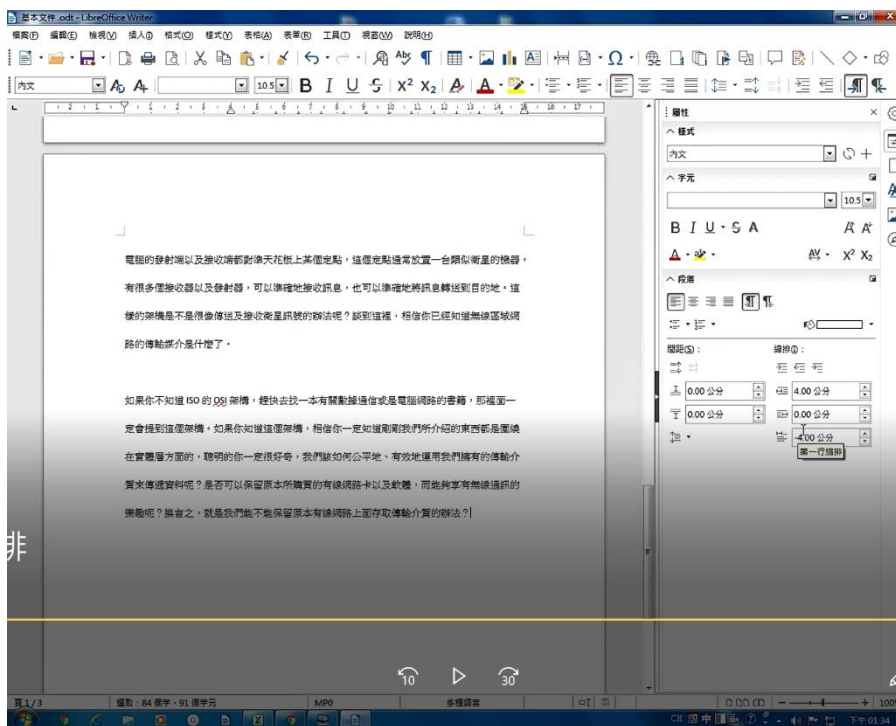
基本文件.odt - LibreOffice Writer

檔案(F) 編輯(E) 檢視(V) 插入(I) 格式(O) 樣式(Y) 表格(A) 表單(R) 工具(T) 視窗(W) 說明(H)

內文

10.5

電腦的發射端以及接收端都對準天花板上某個定點，這個定點通常放置一台類似衛星的機器，有很多個接收器以及發射器，可以準確地接收訊息，也可以準確地將訊息轉送到目的地。這樣的架構是不是很像傳送及接收衛星訊號的辦法呢？談到這裡，相信你已經知道無線區域網路的傳輸媒介是什麼了。

如果你不知道 ISO 的 OSI 架構，趕快去找一本有關數據通信或是電腦網路的書籍，那裡面一定會提到這個架構。如果你知道這個架構，相信你一定知道剛剛我們所介紹的東西都是屬於實體層方面的。聰明的你一定很好奇，我們該如何公平地、有效地運用我們擁有的傳輸介質來傳遞資料呢？是否可以保留原本所購買的有線網路卡以及軟體，而能夠享有無線通訊的樂趣呢？換言之，就是我們能不能保留原本有線網路上面存取傳輸介質的辦法？

非

屬性

樣式

內文

字元

10.5

B I U S A

段落

間距(S)：

縮排(I)：

0.00 公分

4.00 公分

0.00 公分

0.00 公分

4.00 公分

第一行縮排

10

30

頁 1/3

字數：84 個字，91 個字元

MP0

多種語言

下午 01:34